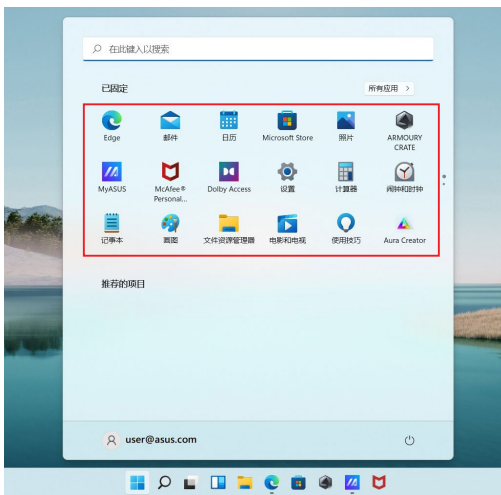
在此键入以搜索

已固定

所有应用 >

Edge

邮件

日历

Microsoft Store

照片

ARMOURY CRATE

MyASUS

McAfee® Personal...

Dolby Access

设置

计算器

闹钟和时钟

记事本

画图

文件资源管理器

电影和电视

使用技巧

Aura Creator

推荐的项目

user@asus.com